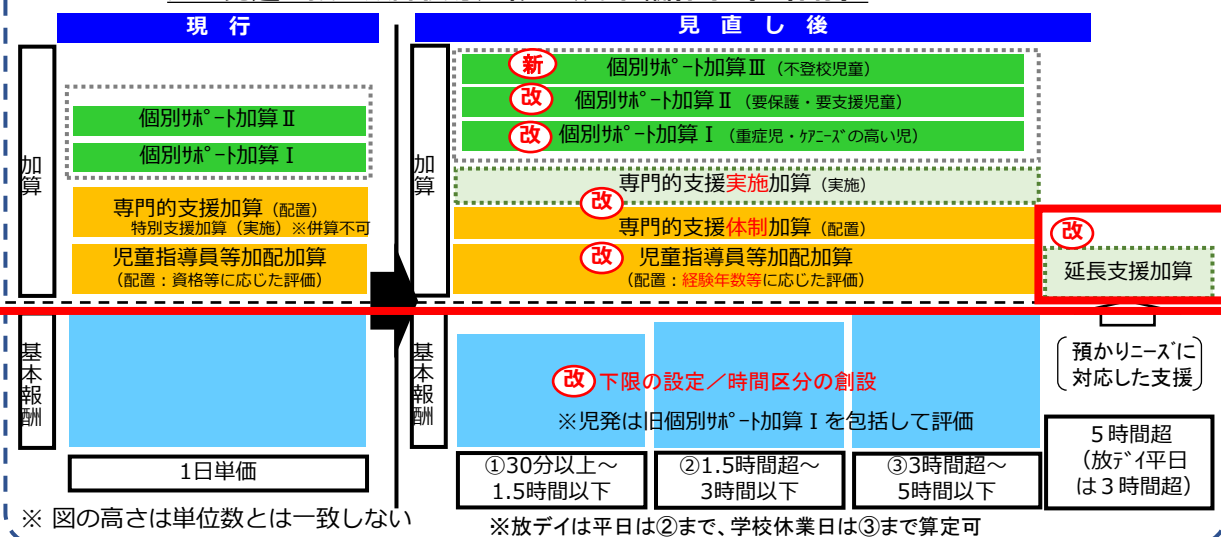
現行

加算

個別ｻﾎﾟｰﾄ加算Ⅱ

個別ｻﾎﾟｰﾄ加算Ⅰ

専門的支援加算（配置）
特別支援加算（実施）※併算不可

児童指導員等加配加算
（配置：資格等に応じた評価）

基本報酬

1日単価

※ 図の高さは単位数とは一致しない

見直し後

加算

新 個別ｻﾎﾟｰﾄ加算Ⅲ（不登校児童）

改 個別ｻﾎﾟｰﾄ加算Ⅱ（要保護・要支援児童）

改 個別ｻﾎﾟｰﾄ加算Ⅰ（重症児・ｹｱﾆｰｽﾞの高い児）

専門的支援実施加算（実施）

改

専門的支援体制加算（配置）

改 児童指導員等加配加算
（配置：経験年数等に応じた評価）

改

延長支援加算

基本報酬

改 下限の設定／時間区分の創設

※児発は旧個別ｻﾎﾟｰﾄ加算Ⅰを包括して評価

預かりﾆｰｽﾞに対応した支援

①30分以上～1.5時間以下

②1.5時間超～3時間以下

③3時間超～5時間以下

５時間超（放ﾃﾞｨ平日は３時間超）

※放デイは平日は②まで、学校休業日は③まで算定可